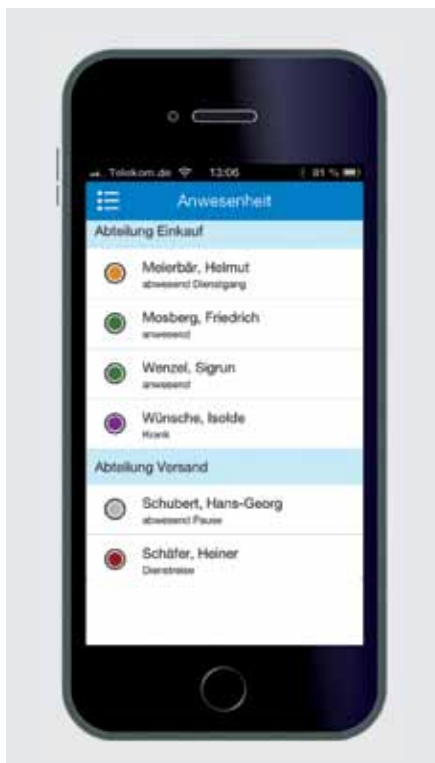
Telekom.de 13:06 81 %

Anwesenheit

Abteilung Einkauf

Meierbär, Helmut
abwesend Dienstgang

Mosberg, Friedrich
anwesend

Wenzel, Sigrun
anwesend

Wünsche, Isolde
Krank

Abteilung Versand

Schubert, Hans-Georg
abwesend Pause

Schäfer, Heiner
Dienstreise